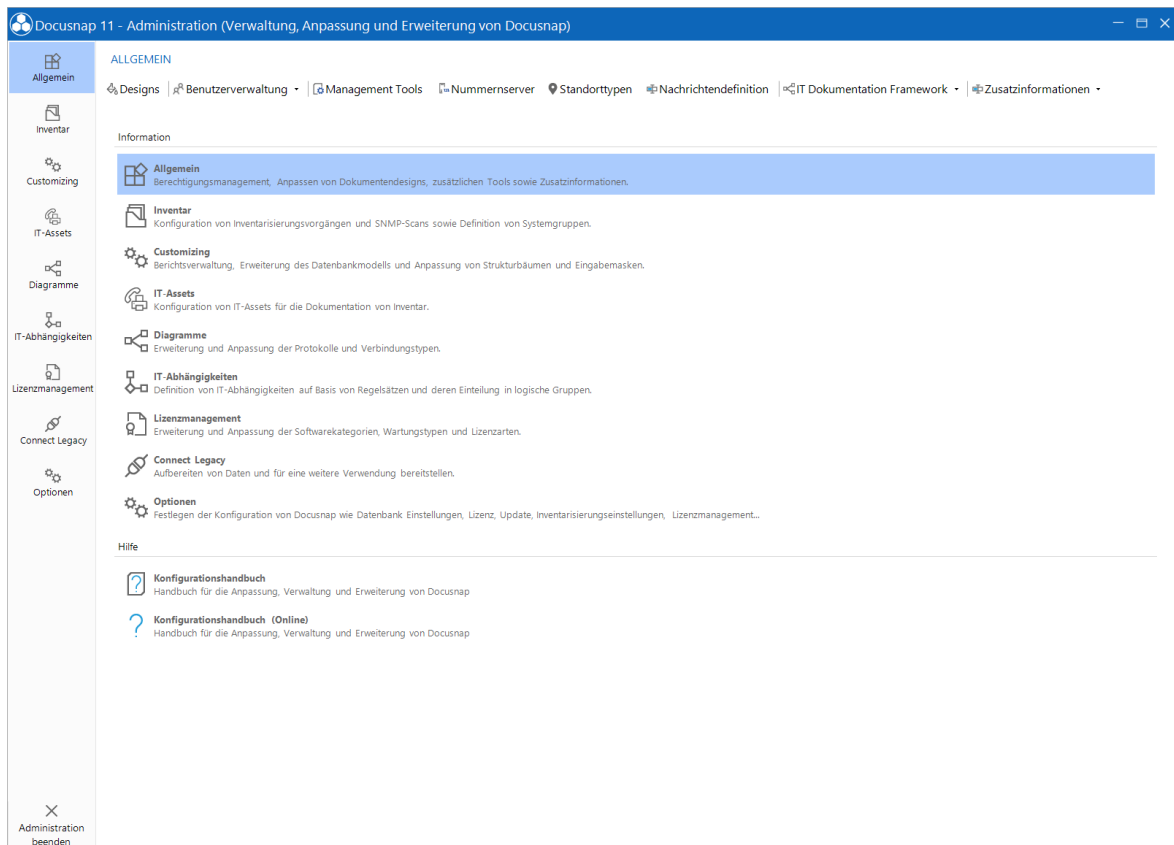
Docusnap 11 - Administration (Verwaltung, Anpassung und Erweiterung von Docusnap)

Allgemein
Inventar
Customizing
IT-Assets
Diagramme
IT-Abhängigkeiten
Lizenzmanagement
Connect Legacy
Optionen

ALLGEMEIN

Designs | Benutzerverwaltung | Management Tools | Nummernserver | Standorttypen | Nachrichtendefinition | IT Dokumentation Framework | Zusatzinformationen

Information

Allgemein
Berechtigungsmanagement, Anpassen von Dokumentendesigns, zusätzlichen Tools sowie Zusatzinformationen.

Inventar
Konfiguration von Inventarisierungsvorgängen und SNMP-Scans sowie Definition von Systemgruppen.

Customizing
Berichtsverwaltung, Erweiterung des Datenbankmodells und Anpassung von Strukturbäumen und Eingabemasken.

IT-Assets
Konfiguration von IT-Assets für die Dokumentation von Inventar.

Diagramme
Erweiterung und Anpassung der Protokolle und Verbindungstypen.

IT-Abhängigkeiten
Definition von IT-Abhängigkeiten auf Basis von Regelsätzen und deren Einteilung in logische Gruppen.

Lizenzmanagement
Erweiterung und Anpassung der Softwarekategorien, Wartungstypen und Lizenzarten.

Connect Legacy
Aufbereiten von Daten und für eine weitere Verwendung bereitstellen.

Optionen
Festlegen der Konfiguration von Docusnap wie Datenbank Einstellungen, Lizenz, Update, Inventarisierungseinstellungen, Lizenzmanagement...

Hilfe

Konfigurationshandbuch
Handbuch für die Anpassung, Verwaltung und Erweiterung von Docusnap

Konfigurationshandbuch (Online)
Handbuch für die Anpassung, Verwaltung und Erweiterung von Docusnap

Administration beenden